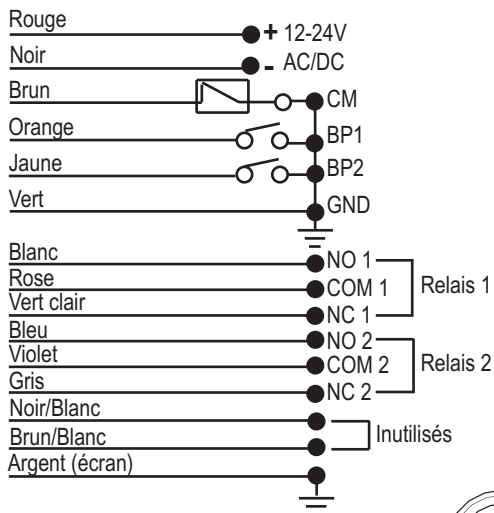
Rouge
+ 12-24V
Noir
- AC/DC
Brun
CM
Orange
BP1
Jaune
BP2
Vert
GND
Blanc
NO 1
Rose
COM 1
Relais 1
Vert clair
NC 1
Bleu
NO 2
Violet
COM 2
Relais 2
Gris
NC 2
Noir/Blanc
Brun/Blanc
Inutilisés
Argent (écran)